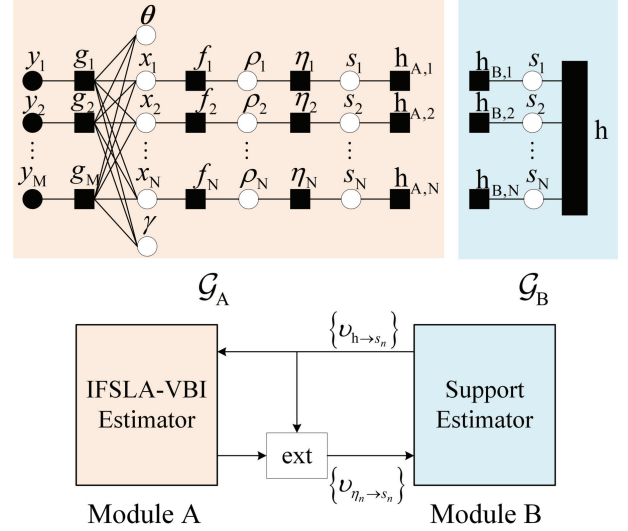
$\boldsymbol{\theta}$

$y_1$ $g_1$ $x_1$ $f_1$ $\rho_1$ $\eta_1$ $s_1$ $\mathrm{h}_{\mathrm{A},1}$

$y_2$ $g_2$ $x_2$ $f_2$ $\rho_2$ $\eta_2$ $s_2$ $\mathrm{h}_{\mathrm{A},2}$

$\vdots$ $\vdots$ $\vdots$ $\vdots$ $\vdots$

$y_{\mathrm{M}}$ $g_{\mathrm{M}}$ $x_{\mathrm{N}}$ $f_{\mathrm{N}}$ $\rho_{\mathrm{N}}$ $\eta_{\mathrm{N}}$ $s_{\mathrm{N}}$ $\mathrm{h}_{\mathrm{A,N}}$

$\gamma$

$\mathrm{h}_{\mathrm{B},1}$ $s_1$

$\mathrm{h}_{\mathrm{B},2}$ $s_2$

$\vdots$

$\mathrm{h}_{\mathrm{B,N}}$ $s_{\mathrm{N}}$

h

$\mathcal{G}_{\mathrm{A}}$

$\mathcal{G}_{\mathrm{B}}$

$\left\{\upsilon_{\mathrm{h}\to s_n}\right\}$

IFSLA-VBI Estimator

Support Estimator

ext

$\left\{\upsilon_{\eta_n\to s_n}\right\}$

Module A

Module B